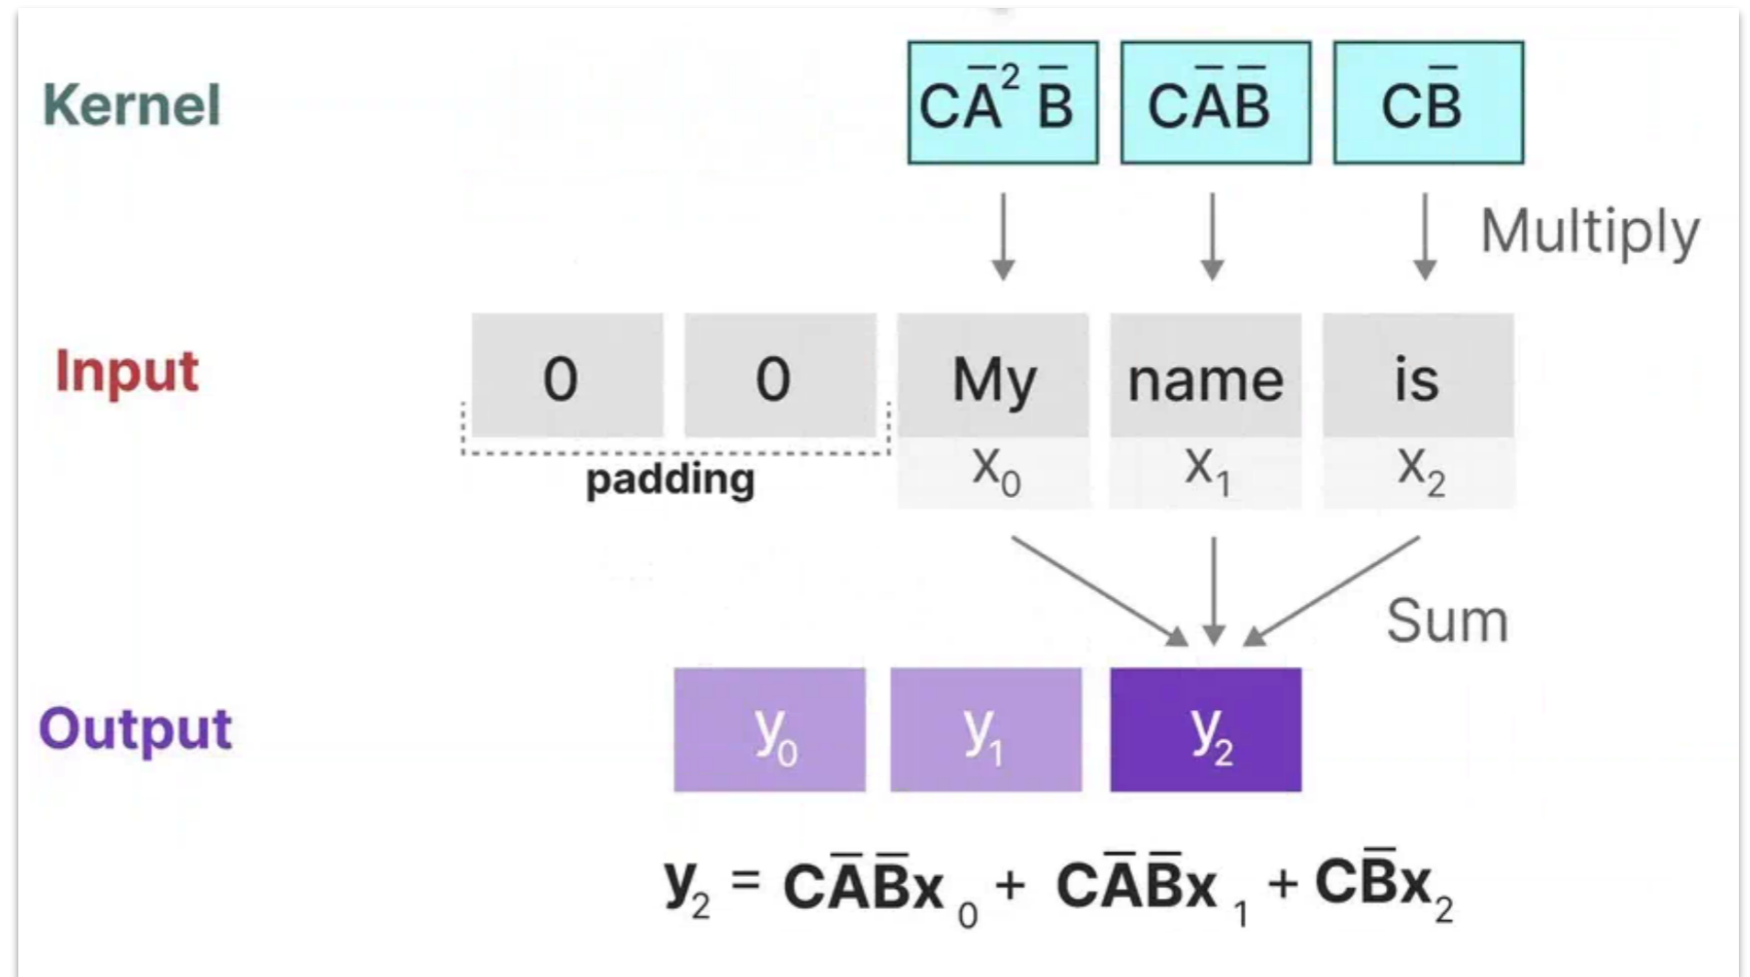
Kernel

$C\bar{A}^2\bar{B}$ | $C\bar{A}\bar{B}$ | $C\bar{B}$

Multiply

Input

0 | 0 | My | name | is

padding

$x_0$ | $x_1$ | $x_2$

Sum

Output

$y_0$ | $y_1$ | $y_2$

$y_2 = C\bar{A}\bar{B}x_0 + C\bar{A}\bar{B}x_1 + C\bar{B}x_2$